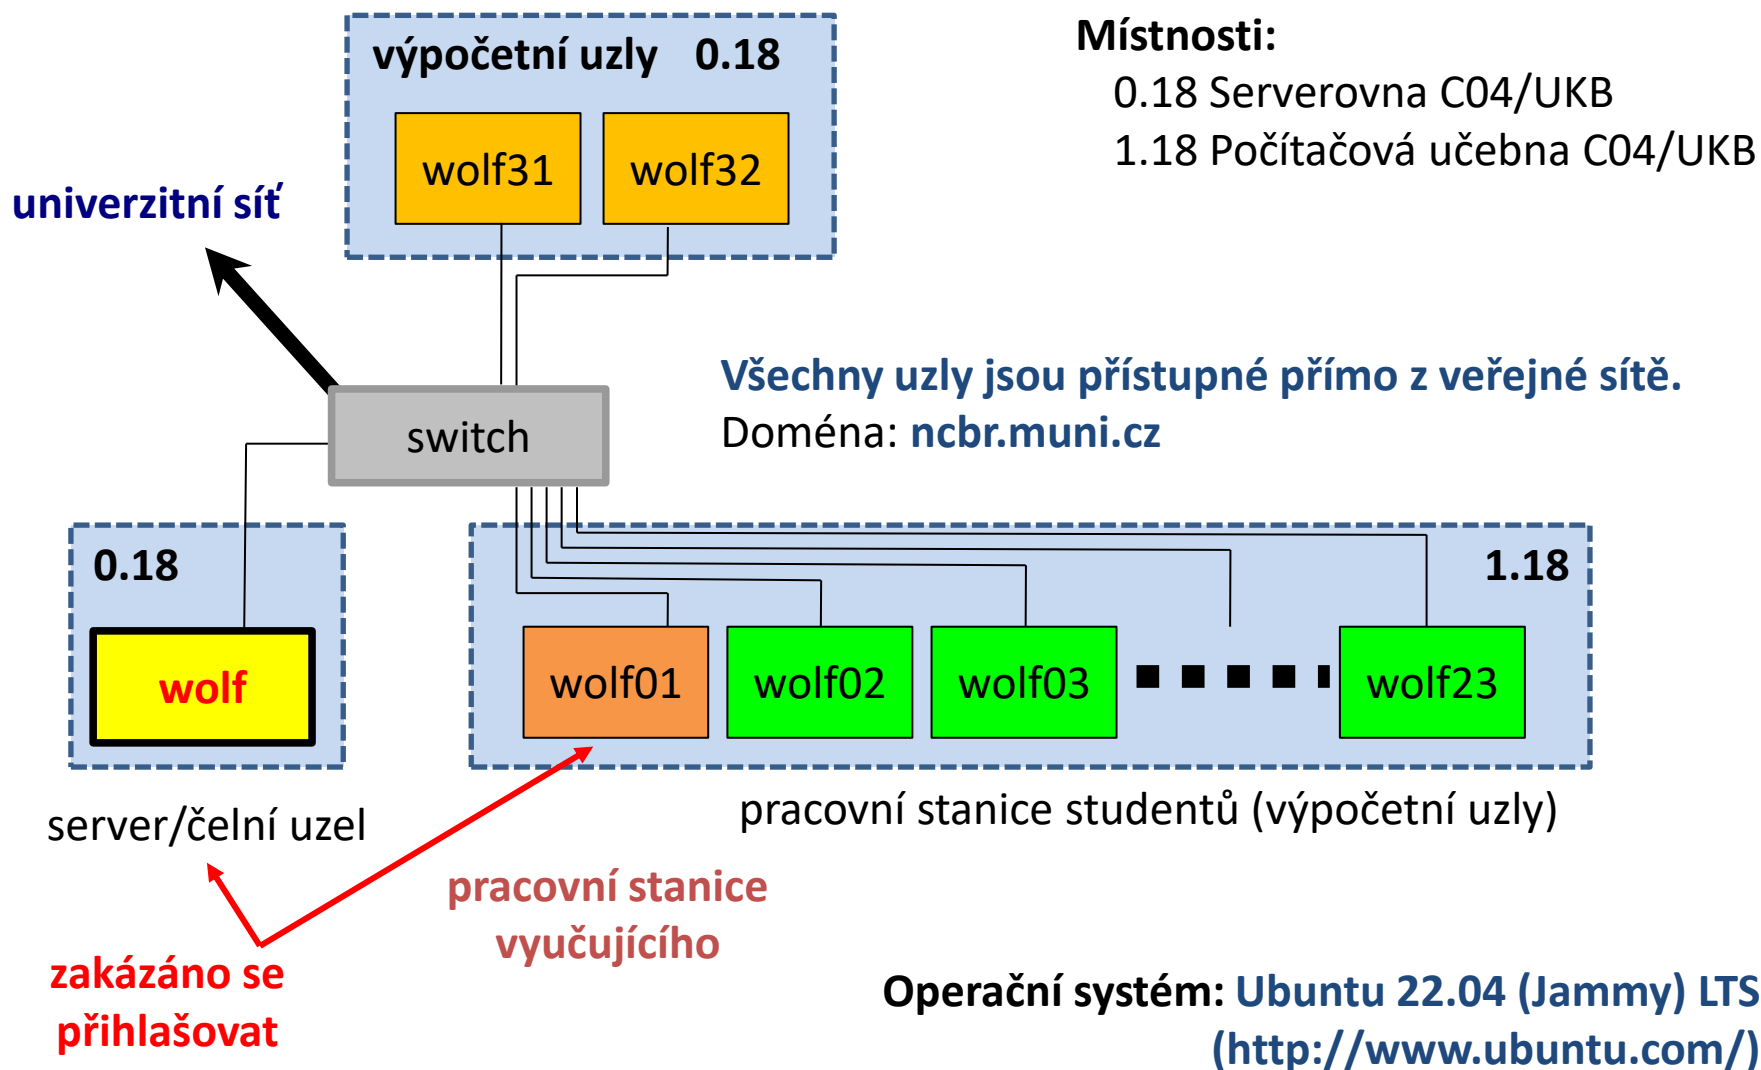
výpočetní uzly 0.18

wolf31

wolf32

Místnosti:
0.18 Serverovna C04/UKB
1.18 Počítačová učebna C04/UKB

univerzitní síť

switch

Všechny uzly jsou přístupné přímo z veřejné sítě.
Doména: ncbr.muni.cz

0.18

wolf

1.18

wolf01

wolf02

wolf03

wolf23

server/čelní uzel

pracovní stanice studentů (výpočetní uzly)

pracovní stanice vyučujícího

zakázáno se přihlašovat

Operační systém: Ubuntu 22.04 (Jammy) LTS (http://www.ubuntu.com/)